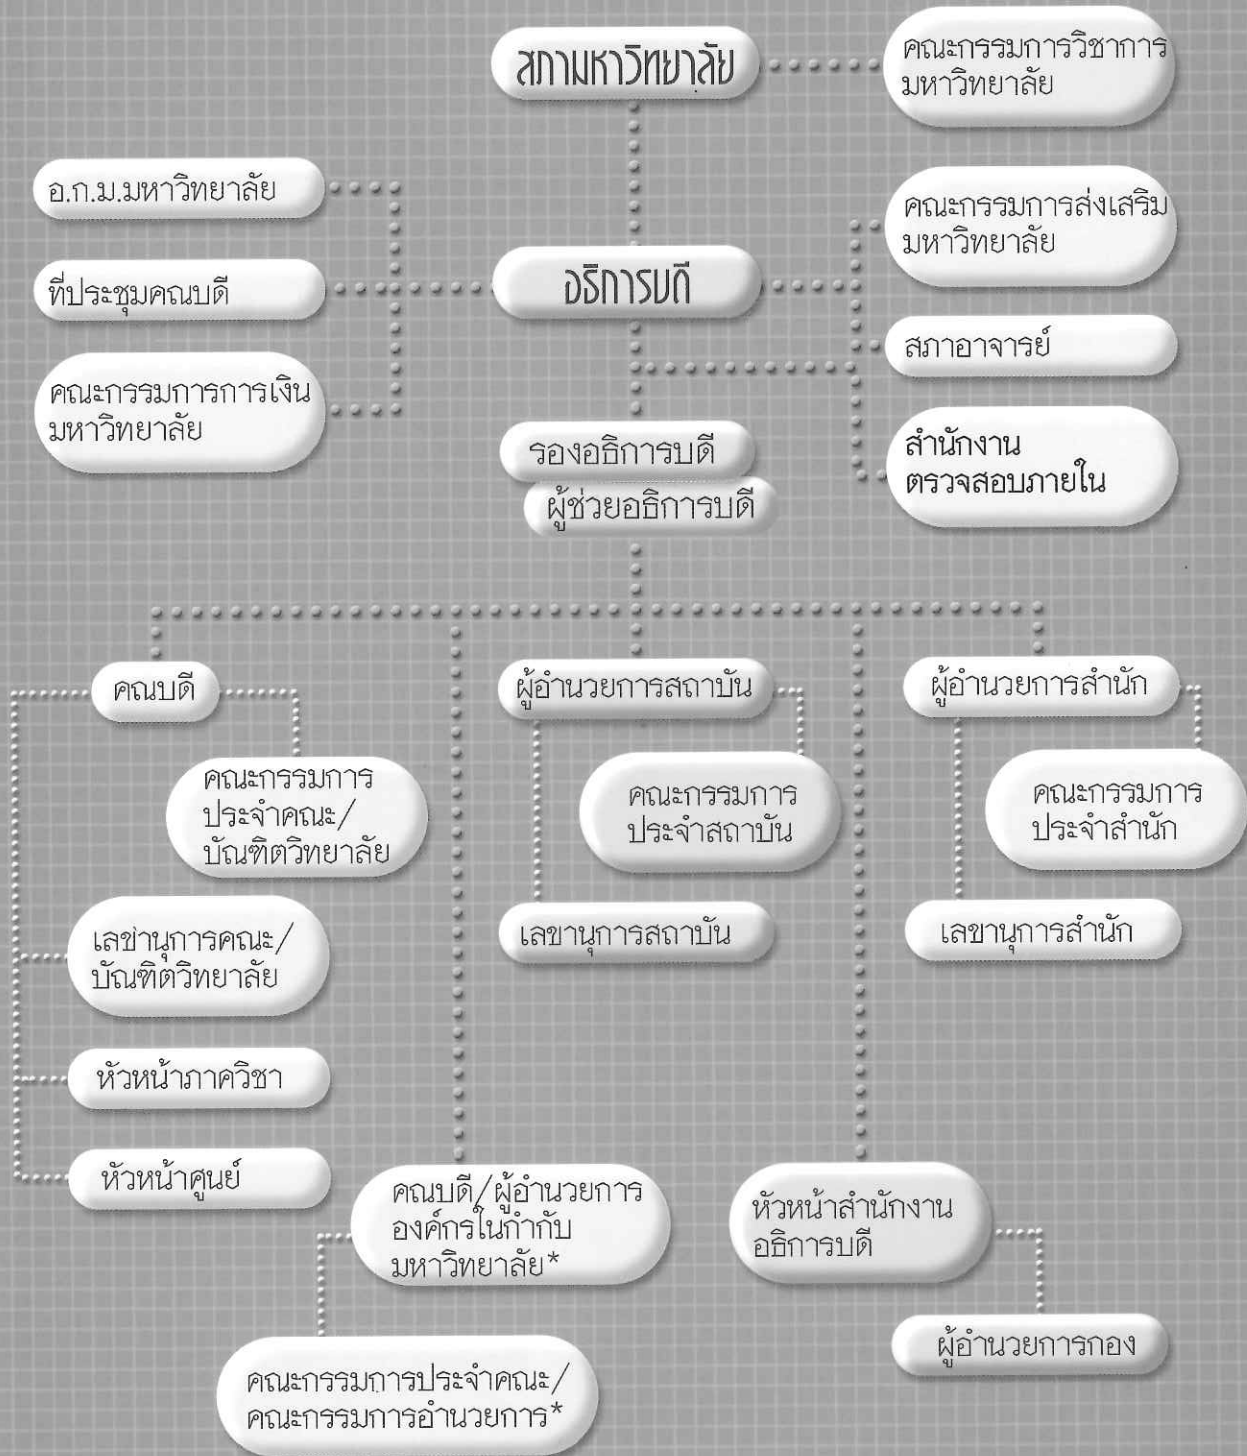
สภามหาวิทยาลัย

คณะกรรมการวิชาการมหาวิทยาลัย

อ.ก.ม.มหาวิทยาลัย

คณะกรรมการส่งเสริมมหาวิทยาลัย

ที่ประชุมคณบดี

อธิการบดี

สภาอาจารย์

คณะกรรมการการเงินมหาวิทยาลัย

รองอธิการบดี

ผู้ช่วยอธิการบดี

สำนักงานตรวจสอบภายใน

คณบดี

ผู้อำนวยการสถาบัน

ผู้อำนวยการสำนัก

คณะกรรมการประจำคณะ/บัณฑิตวิทยาลัย

คณะกรรมการประจำสถาบัน

คณะกรรมการประจำสำนัก

เลขานุการสถาบัน

เลขานุการสำนัก

เลขานุการคณะ/บัณฑิตวิทยาลัย

หัวหน้าภาควิชา

หัวหน้าศูนย์

คณบดี/ผู้อำนวยการองค์กรในกำกับมหาวิทยาลัย*

หัวหน้าสำนักงานอธิการบดี

ผู้อำนวยการกอง

คณะกรรมการประจำคณะ/คณะกรรมการอำนวยการ*